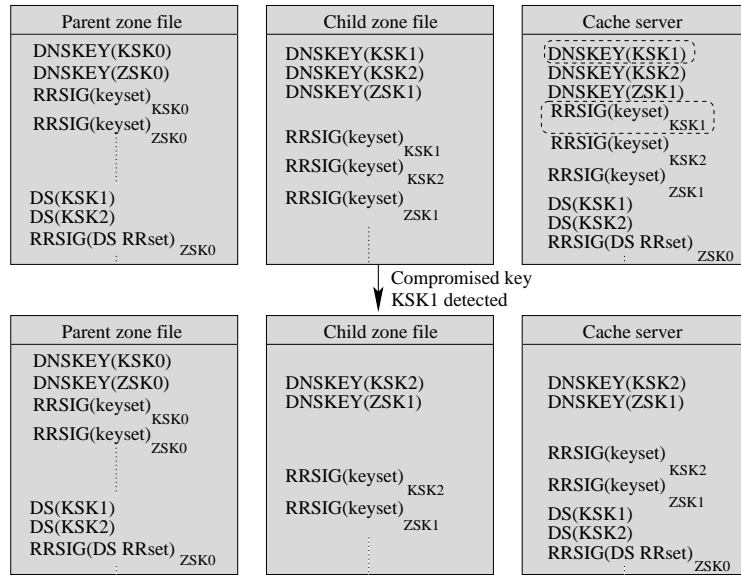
Parent zone file

DNSKEY(KSK0)
DNSKEY(ZSK0)
RRSIG(keyset)$_{KSK0}$
RRSIG(keyset)$_{ZSK0}$

DS(KSK1)
DS(KSK2)
RRSIG(DS RRset)$_{ZSK0}$

Child zone file

DNSKEY(KSK1)
DNSKEY(KSK2)
DNSKEY(ZSK1)

RRSIG(keyset)$_{KSK1}$
RRSIG(keyset)$_{KSK2}$
RRSIG(keyset)$_{ZSK1}$

Cache server

DNSKEY(KSK1)
DNSKEY(KSK2)
DNSKEY(ZSK1)
RRSIG(keyset)$_{KSK1}$
RRSIG(keyset)$_{KSK2}$
RRSIG(keyset)$_{ZSK1}$
DS(KSK1)
DS(KSK2)
RRSIG(DS RRset)$_{ZSK0}$

Compromised key KSK1 detected

Parent zone file

DNSKEY(KSK0)
DNSKEY(ZSK0)
RRSIG(keyset)$_{KSK0}$
RRSIG(keyset)$_{ZSK0}$

DS(KSK1)
DS(KSK2)
RRSIG(DS RRset)$_{ZSK0}$

Child zone file

DNSKEY(KSK2)
DNSKEY(ZSK1)

RRSIG(keyset)$_{KSK2}$
RRSIG(keyset)$_{ZSK1}$

Cache server

DNSKEY(KSK2)
DNSKEY(ZSK1)

RRSIG(keyset)$_{KSK2}$
RRSIG(keyset)$_{ZSK1}$
DS(KSK1)
DS(KSK2)
RRSIG(DS RRset)$_{ZSK0}$